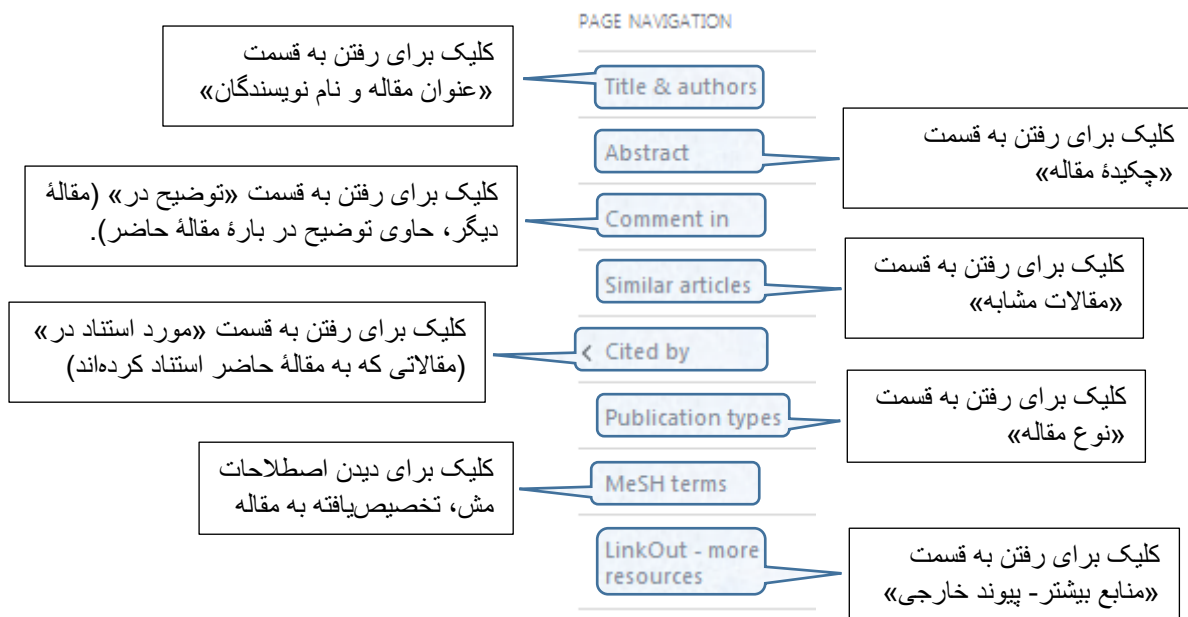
PAGE NAVIGATION

کلیک برای رفتن به قسمت «عنوان مقاله و نام نویسندگان»

Title & authors

Abstract

کلیک برای رفتن به قسمت «چکیدهٔ مقاله»

کلیک برای رفتن به قسمت «توضیح در» (مقالهٔ دیگر، حاوی توضیح در بارهٔ مقالهٔ حاضر).

Comment in

Similar articles

کلیک برای رفتن به قسمت «مقالات مشابه»

کلیک برای رفتن به قسمت «مورد استناد در» (مقالاتی که به مقالهٔ حاضر استناد کرده‌اند)

Cited by

Publication types

کلیک برای رفتن به قسمت «نوع مقاله»

کلیک برای دیدن اصطلاحات مش، تخصیص‌یافته به مقاله

MeSH terms

LinkOut - more resources

کلیک برای رفتن به قسمت «منابع بیشتر- پیوند خارجی»